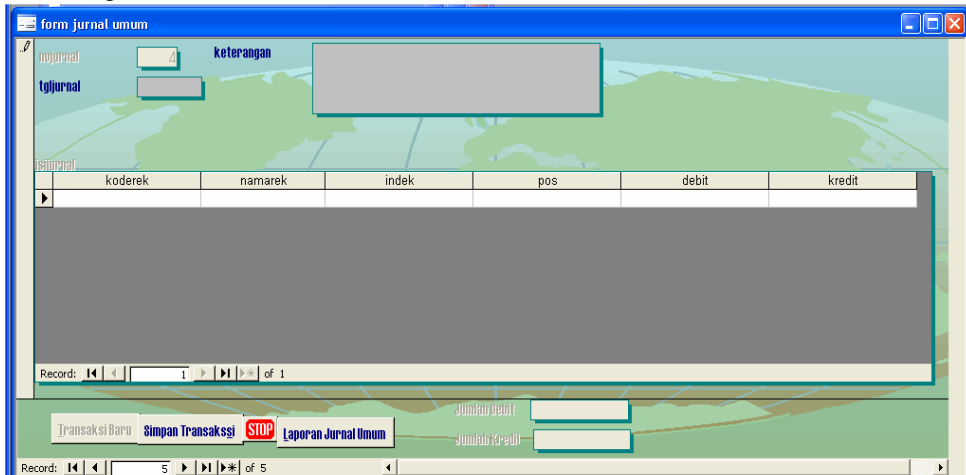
form jurnal umum

nojurnal 4

keterangan

tgljurnal

isijurnal

| koderek | namarek | indek | pos | debit | kredit |
|---|---|---|---|---|---|
| | | | | | |

Record: 1 of 1

Jumlah Debit

Transaksi Baru Simpan Transaksi STOP Laporan Jurnal Umum

Jumlah Kredit

Record: 5 of 5